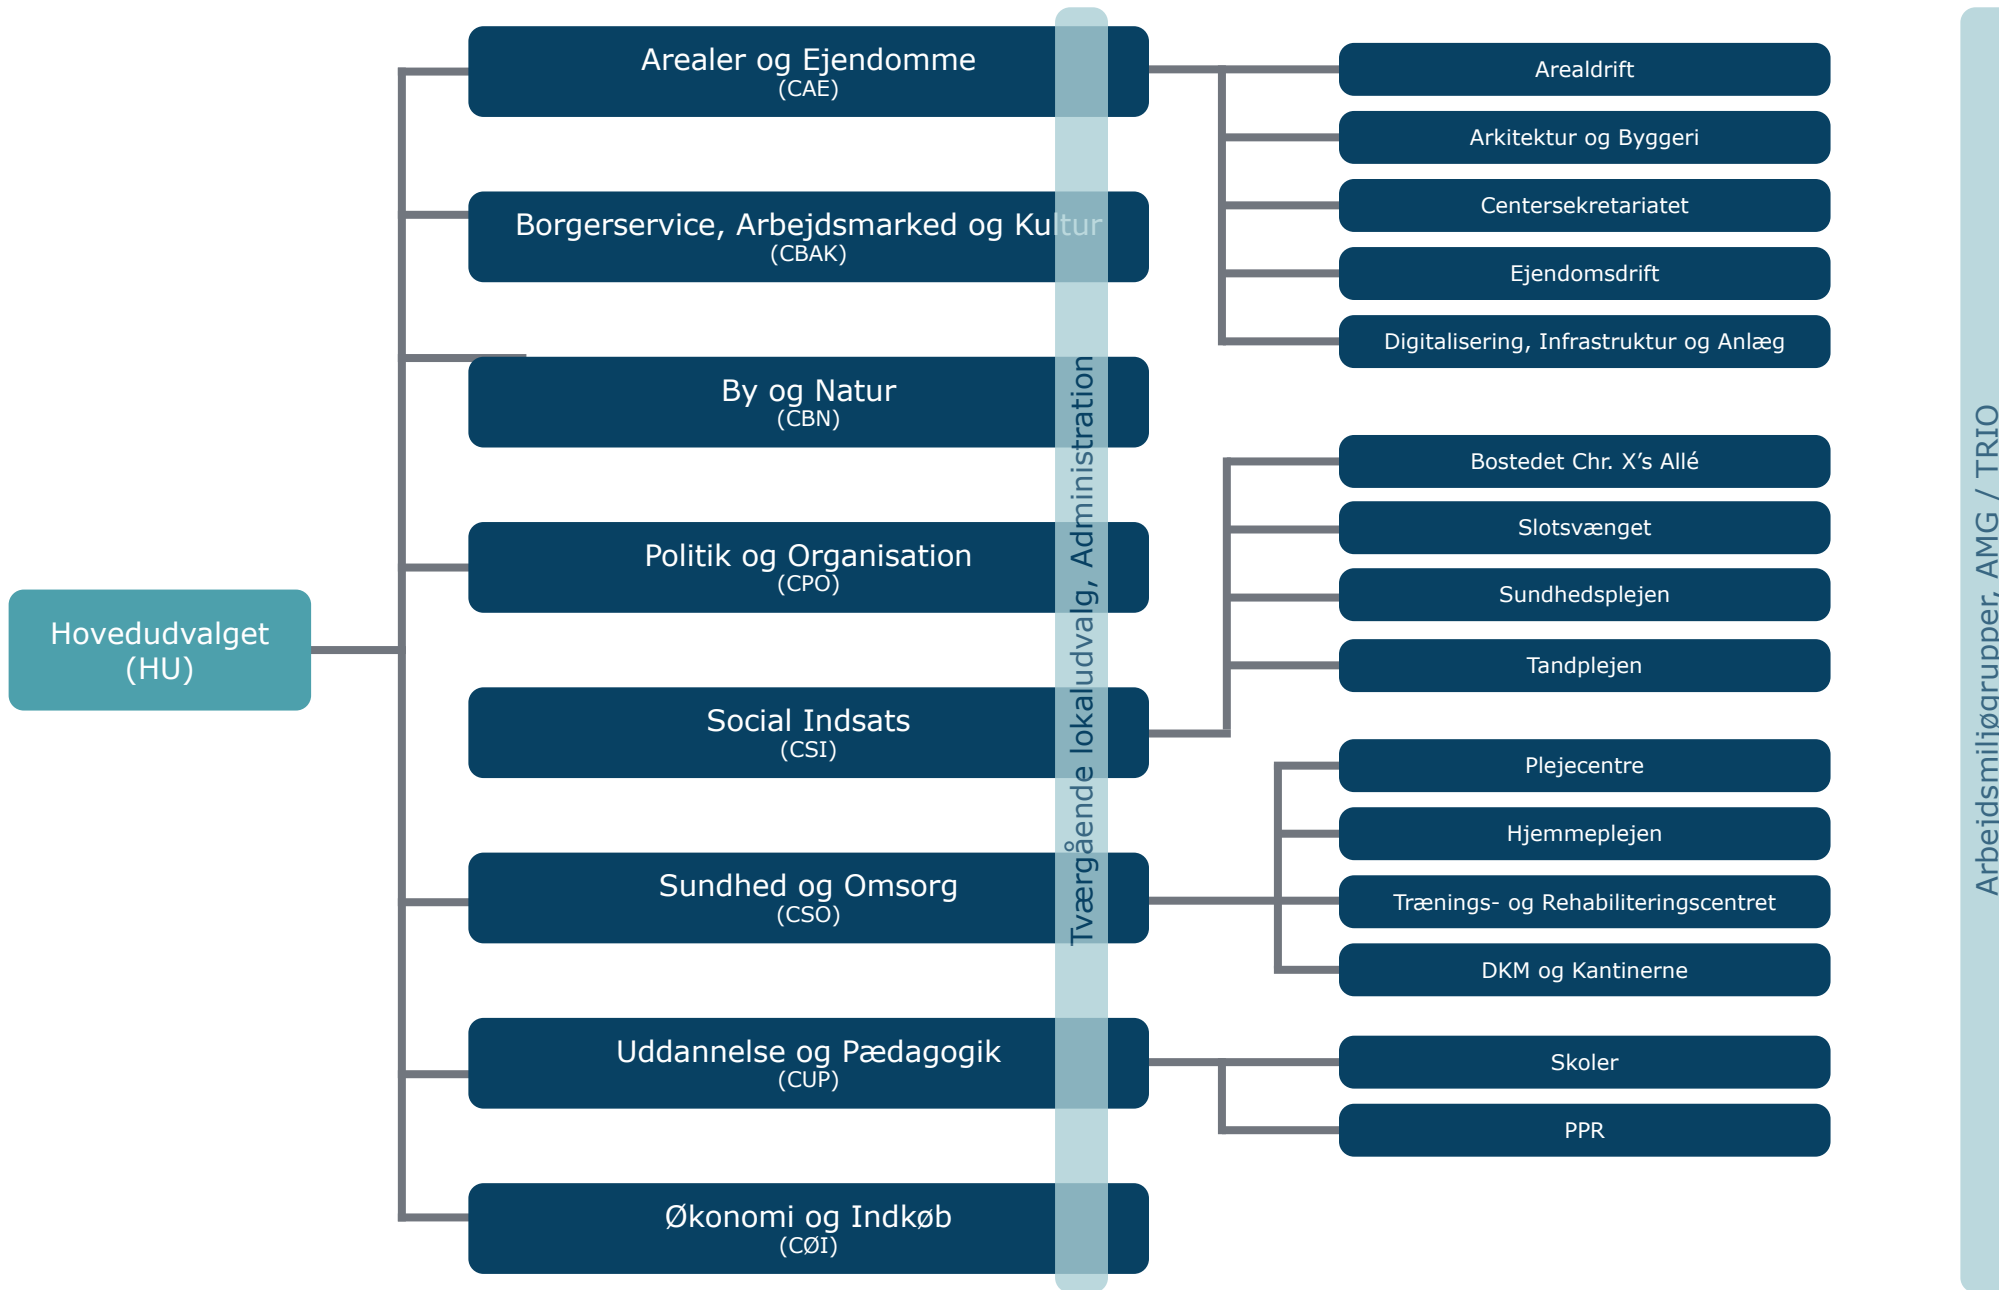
Hovedudvalget
(HU)

Arealer og Ejendomme
(CAE)

Borgerservice, Arbejdsmarked og Kultur
(CBAK)

By og Natur
(CBN)

Politik og Organisation
(CPO)

Social Indsats
(CSI)

Sundhed og Omsorg
(CSO)

Uddannelse og Pædagogik
(CUP)

Økonomi og Indkøb
(CØI)

Tværgående lokaludvalg, Administration

Arealdrift

Arkitektur og Byggeri

Centersekretariatet

Ejendomsdrift

Digitalisering, Infrastruktur og Anlæg

Bostedet Chr. X's Allé

Slotsvænget

Sundhedsplejen

Tandplejen

Plejecentre

Hjemmeplejen

Trænings- og Rehabiliteringscentret

DKM og Kantinerne

Skoler

PPR

Arbejdsmiljøgrupper, AMG / TRIO